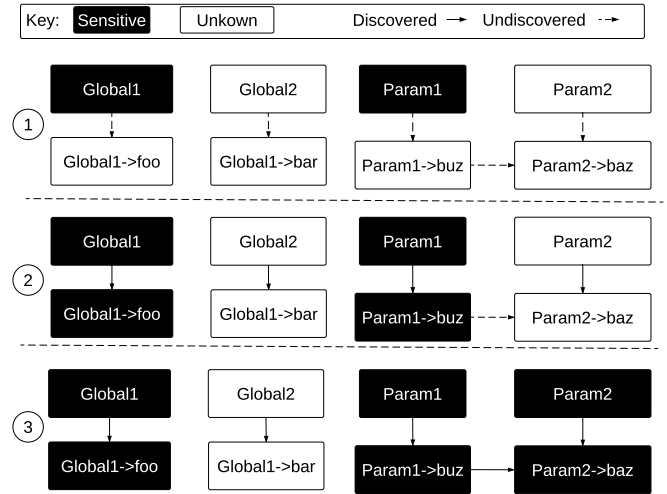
Key: Sensitive Unkown Discovered Undiscovered

1
Global1
Global2
Param1
Param2
Global1->foo
Global1->bar
Param1->buz
Param2->baz

2
Global1
Global2
Param1
Param2
Global1->foo
Global1->bar
Param1->buz
Param2->baz

3
Global1
Global2
Param1
Param2
Global1->foo
Global1->bar
Param1->buz
Param2->baz